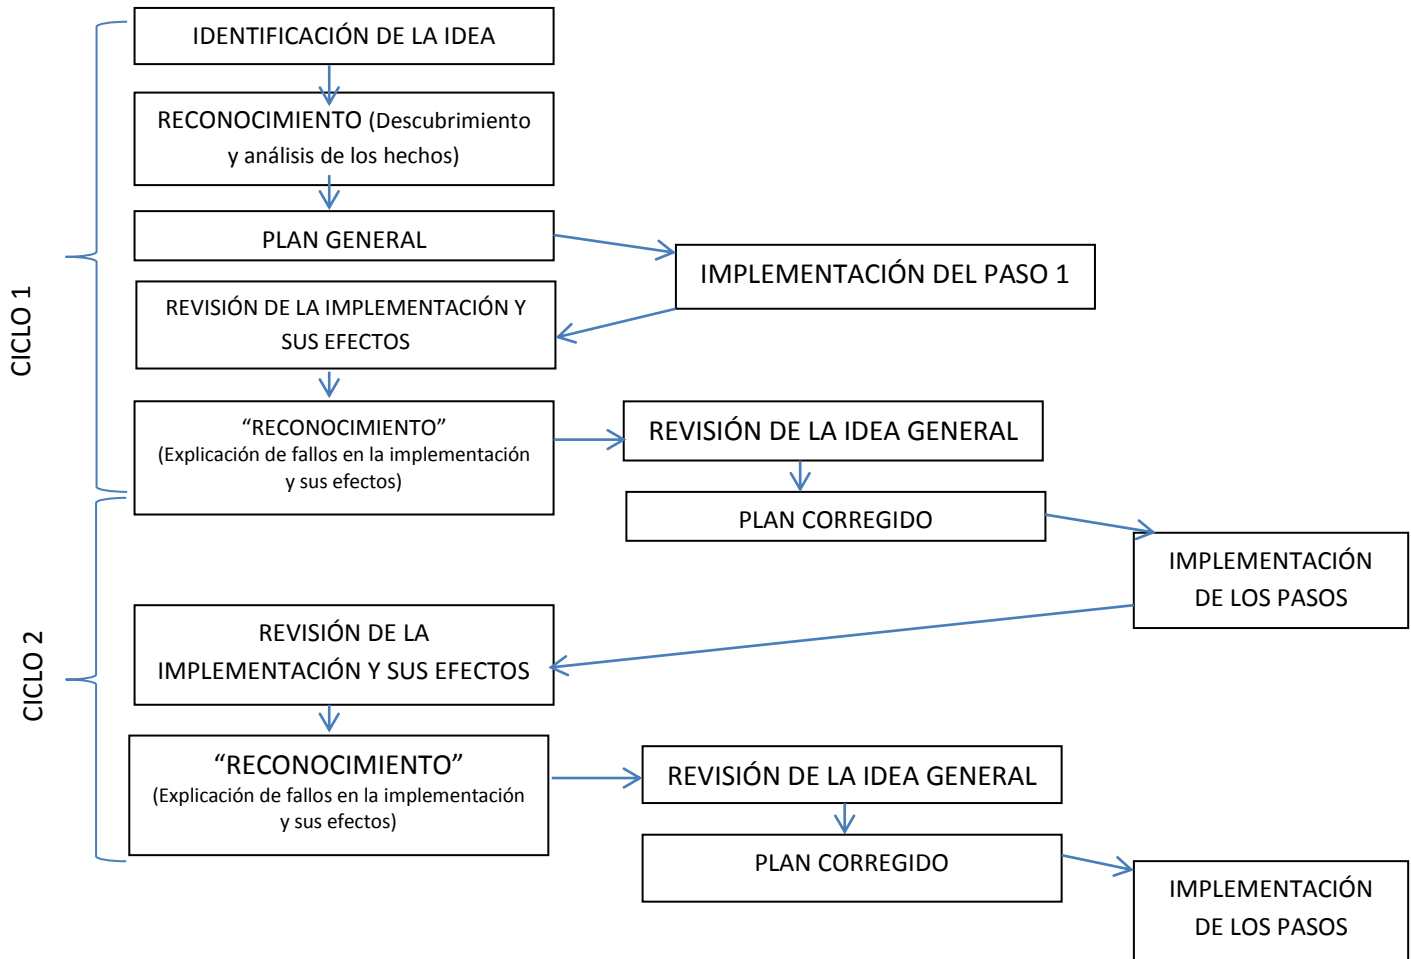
CICLO 1

IDENTIFICACIÓN DE LA IDEA

RECONOCIMIENTO (Descubrimiento y análisis de los hechos)

PLAN GENERAL

IMPLEMENTACIÓN DEL PASO 1

REVISIÓN DE LA IMPLEMENTACIÓN Y SUS EFECTOS

“RECONOCIMIENTO” (Explicación de fallos en la implementación y sus efectos)

REVISIÓN DE LA IDEA GENERAL

PLAN CORREGIDO

IMPLEMENTACIÓN DE LOS PASOS

CICLO 2

REVISIÓN DE LA IMPLEMENTACIÓN Y SUS EFECTOS

“RECONOCIMIENTO” (Explicación de fallos en la implementación y sus efectos)

REVISIÓN DE LA IDEA GENERAL

PLAN CORREGIDO

IMPLEMENTACIÓN DE LOS PASOS